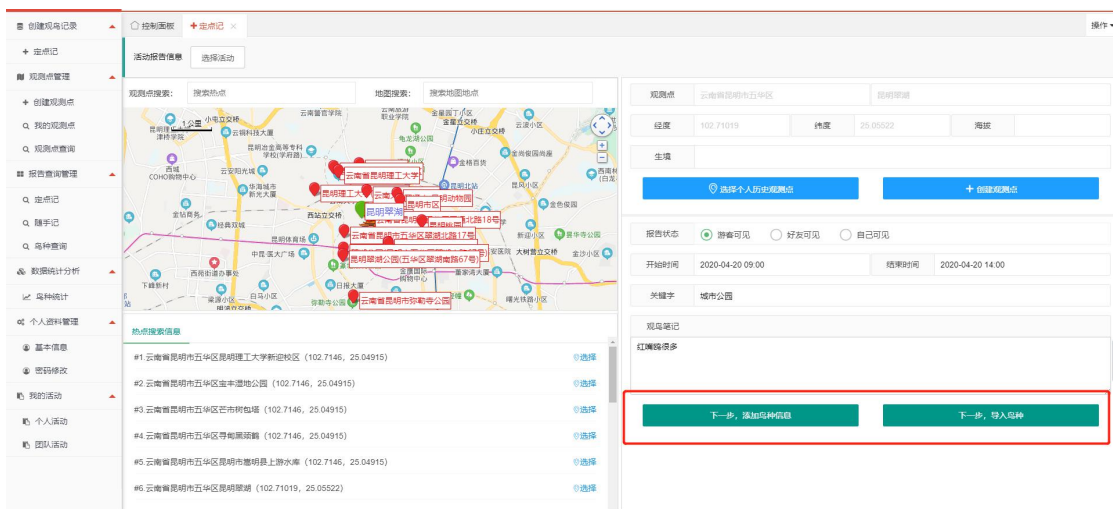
创建观鸟记录
+ 定点记
观测点管理
+ 创建观测点
我的观测点
观测点查询
报告查询管理
定点记
随手记
鸟种查询
数据统计分析
鸟种统计
个人资料管理
基本信息
密码修改
我的活动
个人活动
团队活动

控制面板
+ 定点记 ×
操作

活动报告信息
选择活动

观测点搜索:
搜索热点
地图搜索:
搜索地图地点

云南省昆明理工大学
昆明理工大
云南省昆明市五华区翠湖北路17号
昆明翠湖公园(五华区翠湖南路67号)
云南省昆明市弥勒寺公园
昆明翠湖
昆明市区
动物园
北路18号

热点搜索信息
#1.云南省昆明市五华区昆明理工大学新迎校区（102.7146，25.04915）
选择
#2.云南省昆明市五华区宝丰湿地公园（102.7146，25.04915）
选择
#3.云南省昆明市五华区芒市树包塔（102.7146，25.04915）
选择
#4.云南省昆明市五华区寻甸黑颈鹤（102.7146，25.04915）
选择
#5.云南省昆明市五华区昆明市嵩明县上游水库（102.7146，25.04915）
选择
#6.云南省昆明市五华区昆明翠湖（102.71019，25.05522）
选择

观测点
云南省昆明市五华区
昆明翠湖
经度
102.71019
纬度
25.05522
海拔
生境
选择个人历史观测点
+ 创建观测点
报告状态
游客可见
好友可见
自己可见
开始时间
2020-04-20 09:00
结束时间
2020-04-20 14:00
关键字
城市公园
观鸟笔记
红嘴鸥很多
下一步，添加鸟种信息
下一步，导入鸟种